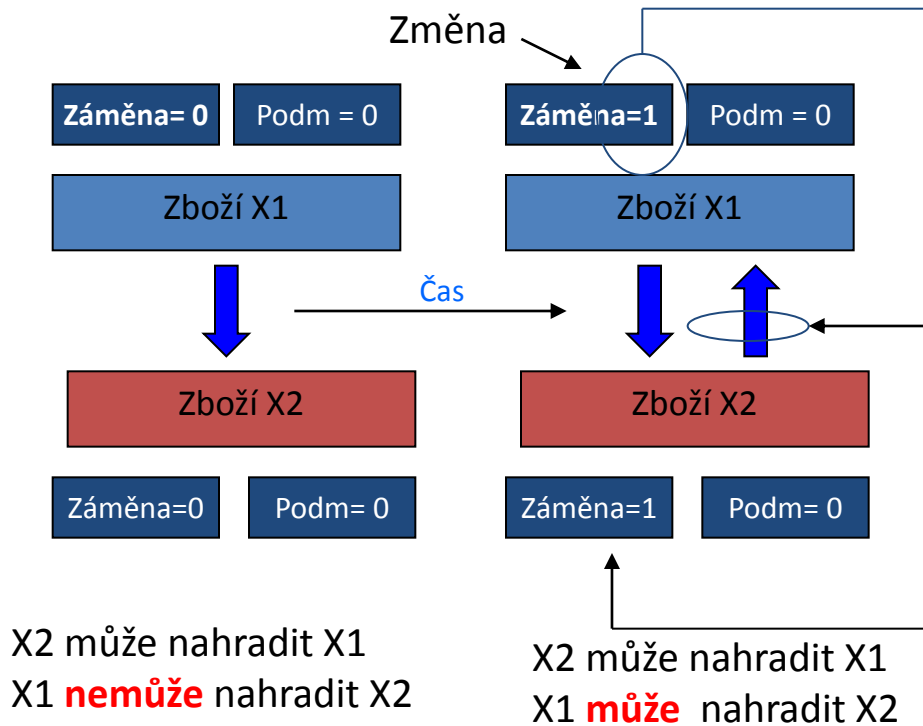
Změna

Záměna= 0 | Podm = 0

Zboží X1

Čas

Zboží X2

Záměna=0 | Podm= 0

Záměna=1 | Podm = 0

Zboží X1

Zboží X2

Záměna=1 | Podm= 0

X2 může nahradit X1
X1 nemůže nahradit X2

X2 může nahradit X1
X1 může nahradit X2